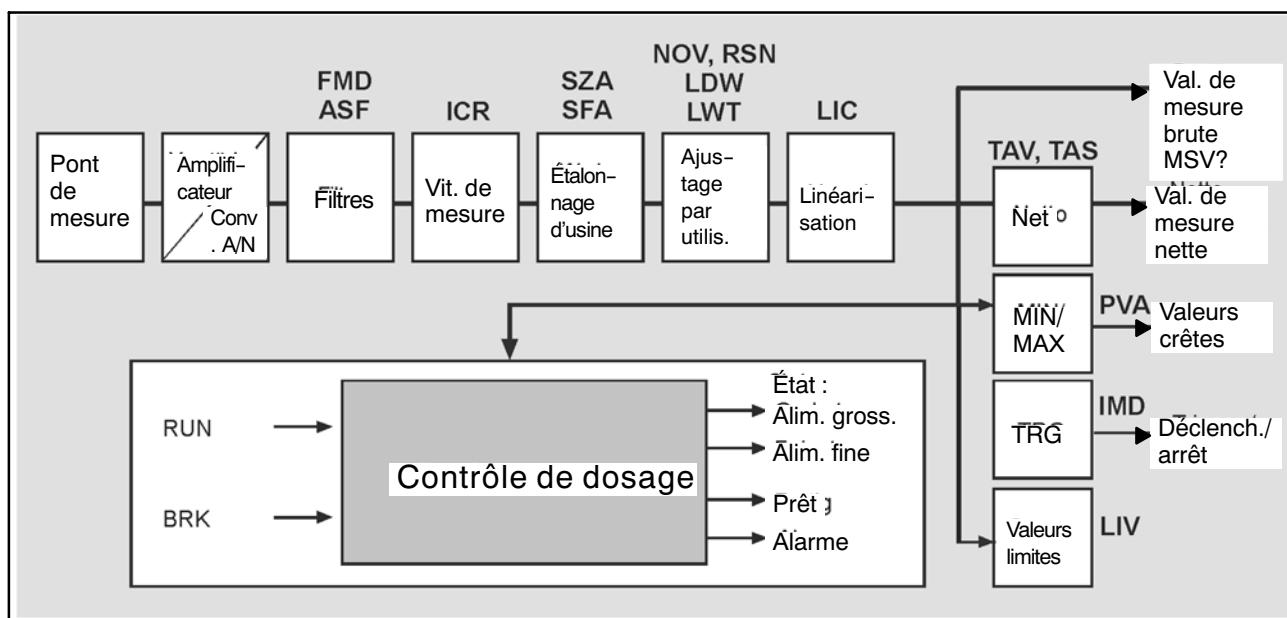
FMD ASF

ICR

SZA SFA

NOV, RSN LDW LWT

LIC

Pont de mesure

Amplificateur Conv. A/N

Filtres

Vit. de mesure

Étalonnage d'usine

Ajustage par utilis.

Linéarisation

Val. de mesure brute MSV?

TAV, TAS

Net

Val. de mesure nette

MIN/ MAX

PVA

Valeurs crêtes

TRG

IMD

Déclench./ arrêt

Valeurs limites

LIV

RUN

BRK

Contrôle de dosage

État :

Alim. gross.

Alim. fine

Prêt

Alarme